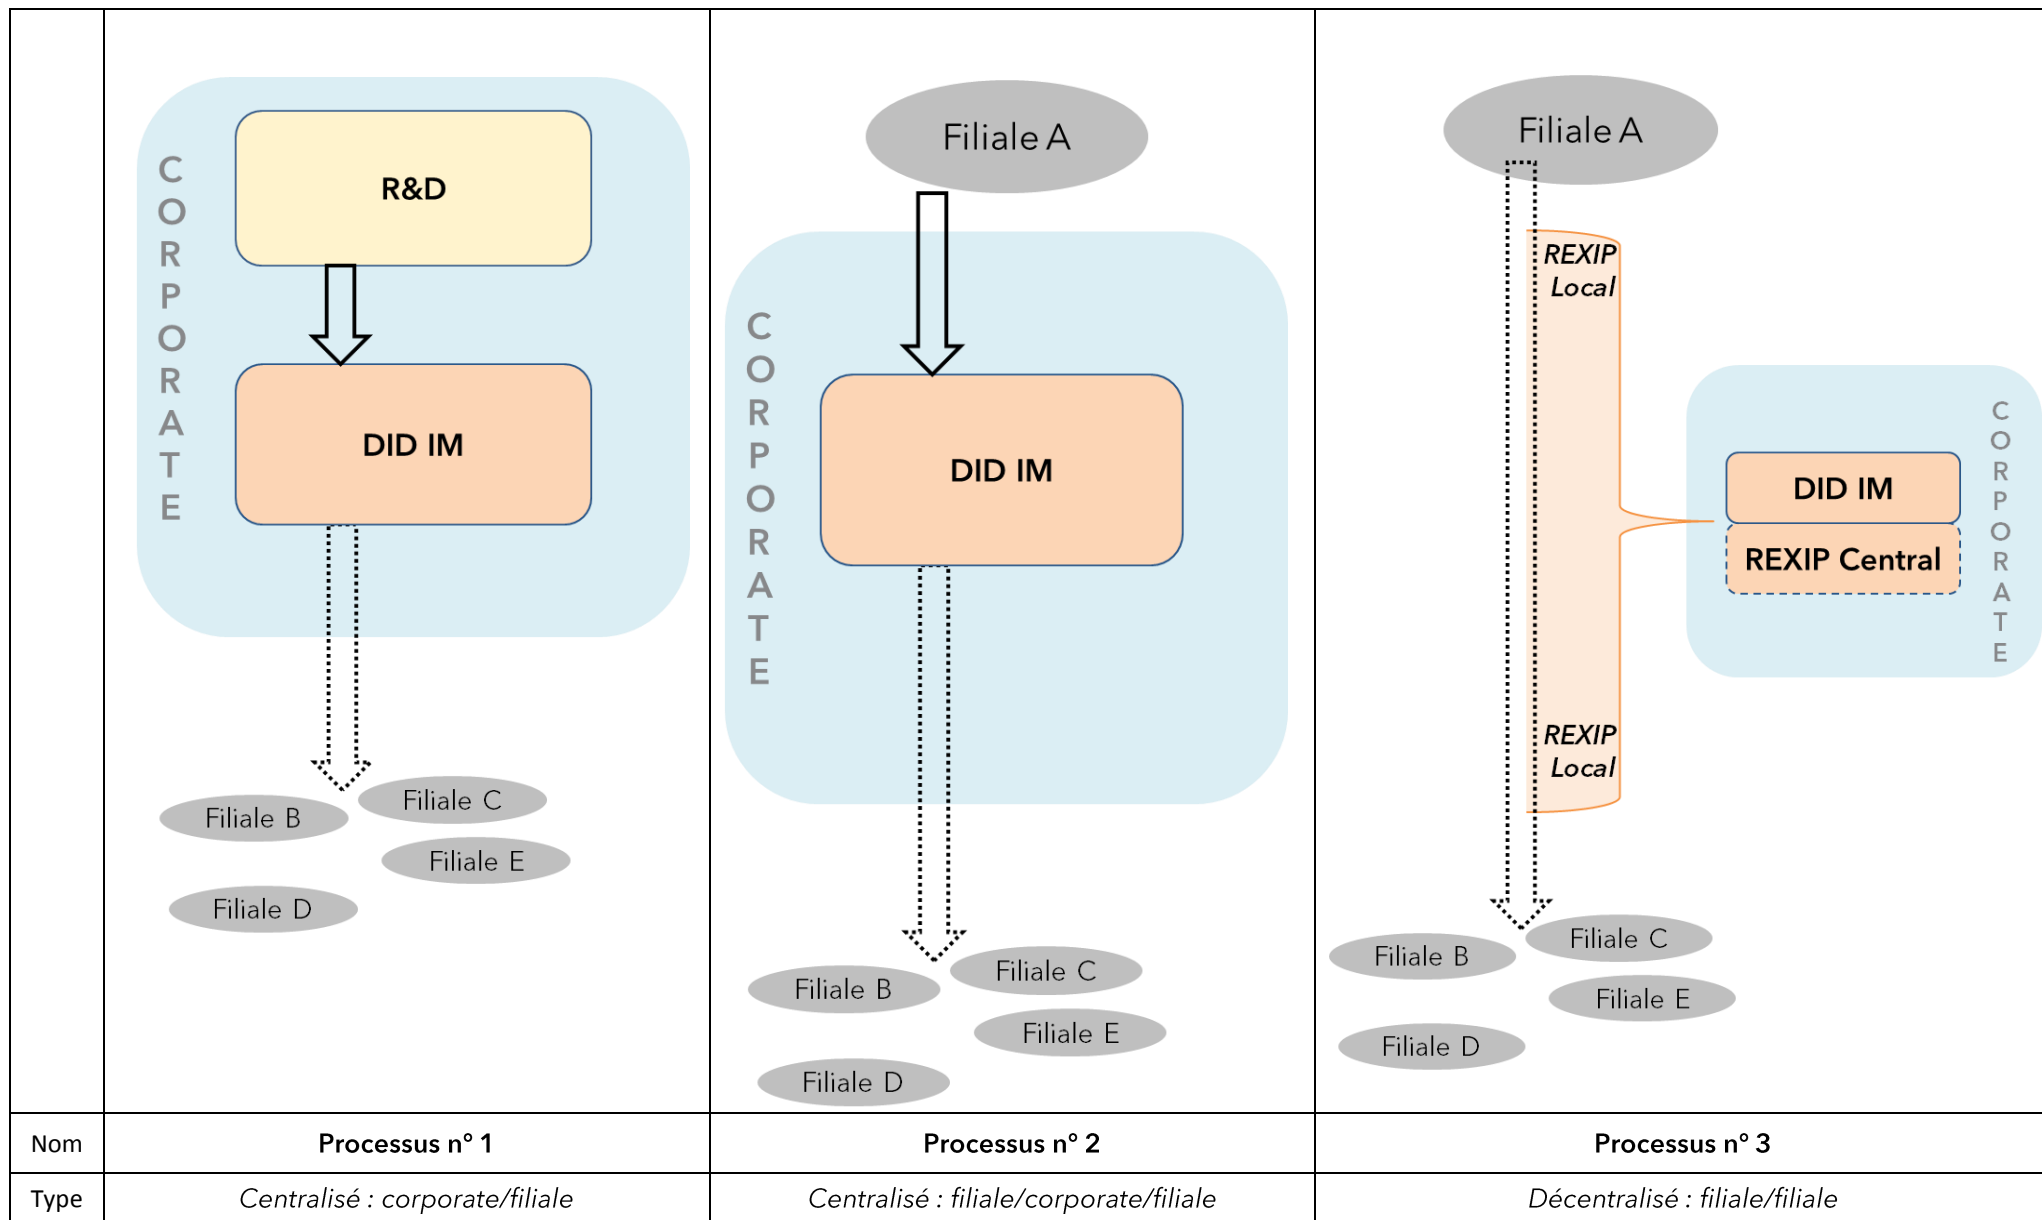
| | CORPORATE R&D DID IM Filiale B Filiale C Filiale E Filiale D | Filiale A CORPORATE DID IM Filiale B Filiale C Filiale E Filiale D | Filiale A REXIP Local REXIP Local CORPORATE DID IM REXIP Central Filiale B Filiale C Filiale E Filiale D |
|---|---|---|---|
| Nom | Processus n° 1 | Processus n° 2 | Processus n° 3 |
| Type | *Centralisé : corporate/filiale* | *Centralisé : filiale/corporate/filiale* | *Décentralisé : filiale/filiale* |